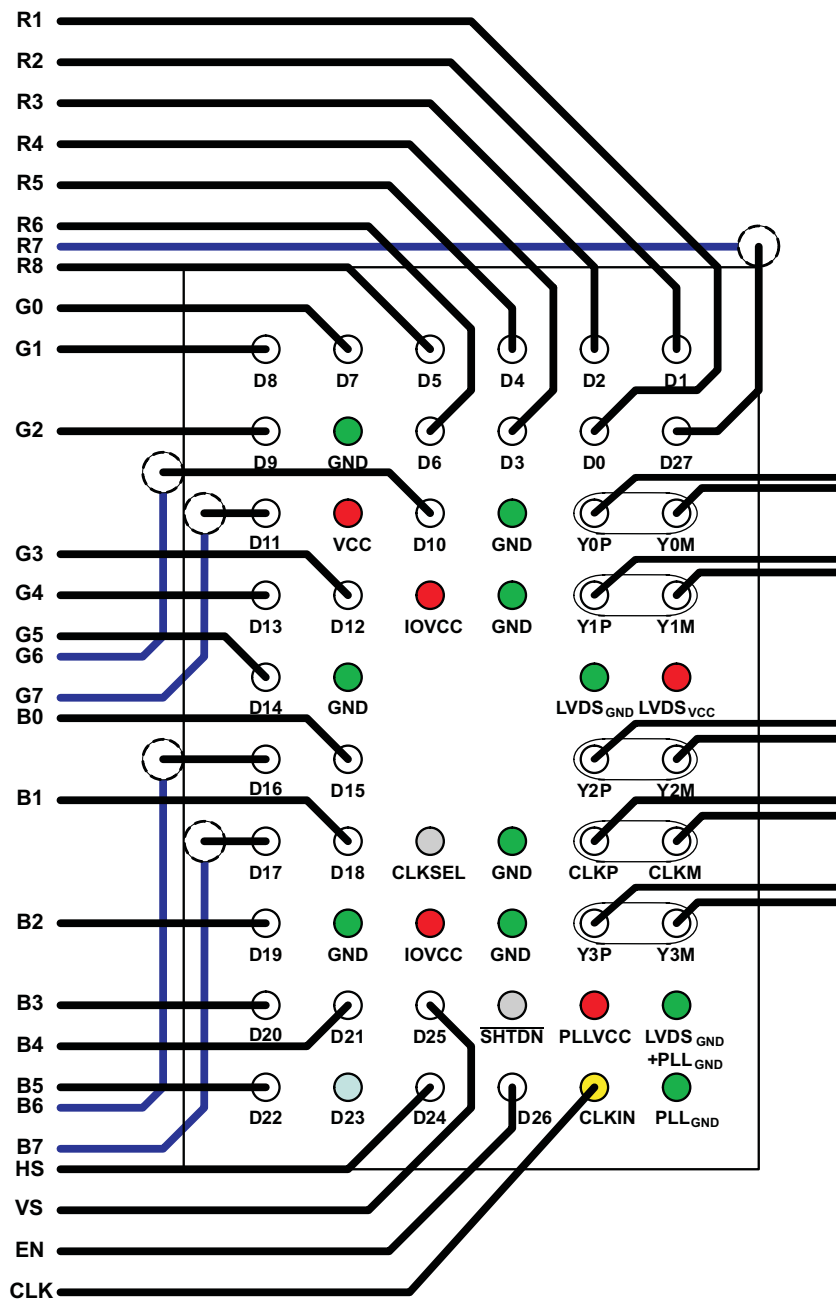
R1
R2
R3
R4
R5
R6
R7
R8
G0
G1
G2
G3
G4
G5
G6
G7
B0
B1
B2
B3
B4
B5
B6
B7
HS
VS
EN
CLK

D8 D7 D5 D4 D2 D1
D9 GND D6 D3 D0 D27
D11 VCC D10 GND Y0P Y0M
D13 D12 IOVCC GND Y1P Y1M
D14 GND LVDS$_{GND}$ LVDS$_{VCC}$
D16 D15 Y2P Y2M
D17 D18 CLKSEL GND CLKP CLKM
D19 GND IOVCC GND Y3P Y3M
D20 D21 D25 $\overline{SHTDN}$ PLLVCC LVDS$_{GND}$ +PLL$_{GND}$
D22 D23 D24 D26 CLKIN PLL$_{GND}$